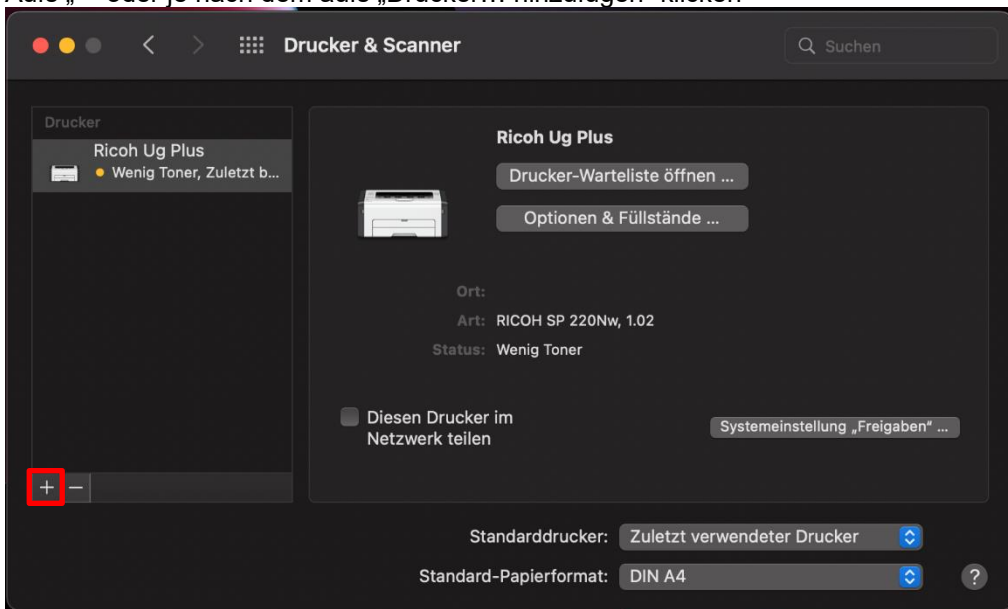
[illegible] oder je nach dem auf „Drucker... hinzufügen" klicken

Drucker & Scanner

Suchen

Drucker

Ricoh Ug Plus
Wenig Toner, Zuletzt b...

Ricoh Ug Plus

Drucker-Warteliste öffnen ...

Optionen & Füllstände ...

Ort:

Art: RICOH SP 220Nw, 1.02

Status: Wenig Toner

Diesen Drucker im Netzwerk teilen

Systemeinstellung „Freigaben" ...

+ −

Standarddrucker: Zuletzt verwendeter Drucker

Standard-Papierformat: DIN A4

?